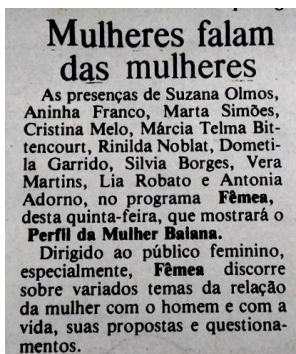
Mulheres falam das mulheres

As presenças de Suzana Olmos, Aninha Franco, Marta Simões, Cristina Melo, Márcia Telma Bittencourt, Rinilda Noblat, Dometila Garrido, Silvia Borges, Vera Martins, Lia Robato e Antonia Adorno, no programa Fêmea, desta quinta-feira, que mostrará o Perfil da Mulher Baiana.

Dirigido ao público feminino, especialmente, Fêmea discorre sobre variados temas da relação da mulher com o homem e com a vida, suas propostas e questionamentos.